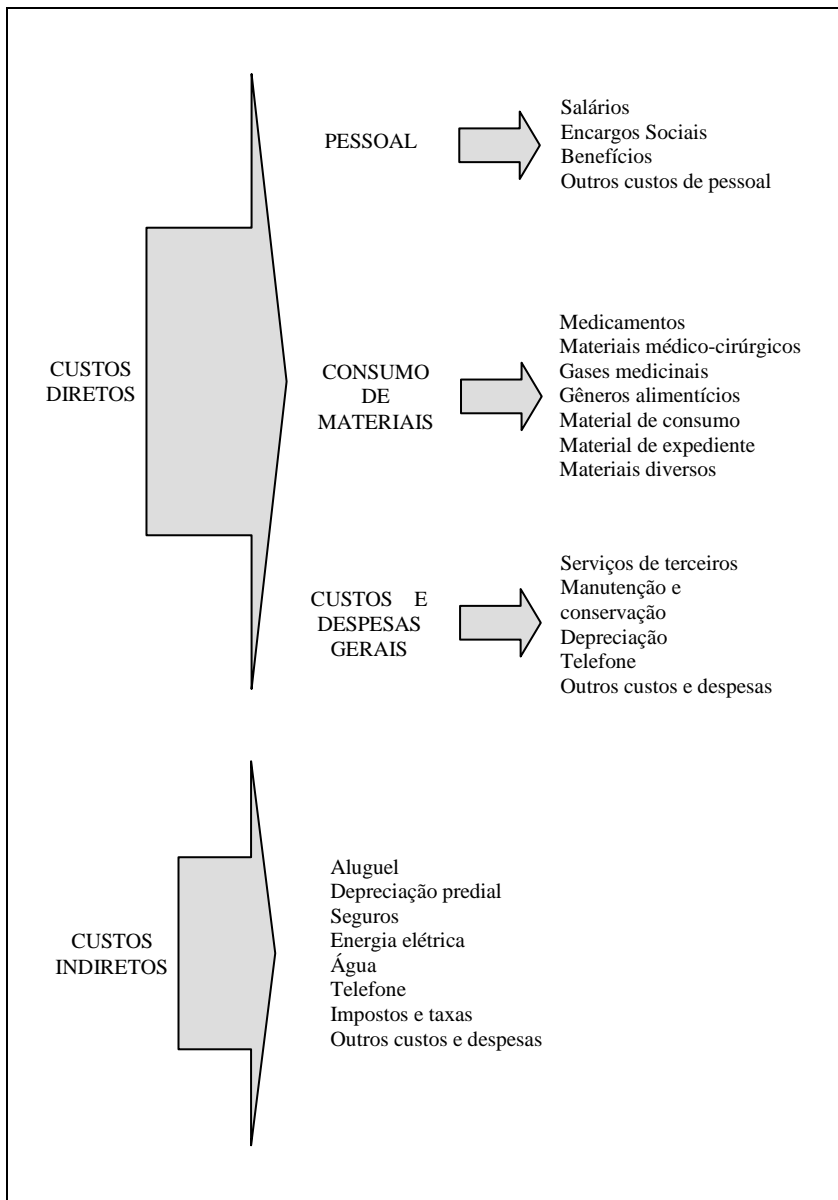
CUSTOS DIRETOS

PESSOAL

Salários
Encargos Sociais
Benefícios
Outros custos de pessoal

CONSUMO DE MATERIAIS

Medicamentos
Materiais médico-cirúrgicos
Gases medicinais
Gêneros alimentícios
Material de consumo
Material de expediente
Materiais diversos

CUSTOS E DESPESAS GERAIS

Serviços de terceiros
Manutenção e conservação
Depreciação
Telefone
Outros custos e despesas

CUSTOS INDIRETOS

Aluguel
Depreciação predial
Seguros
Energia elétrica
Água
Telefone
Impostos e taxas
Outros custos e despesas